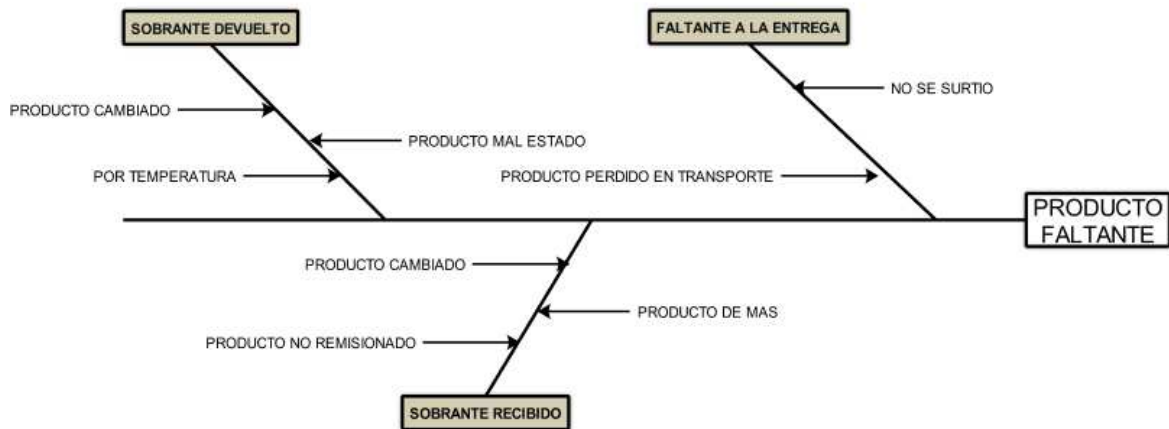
SOBRANTE DEVUELTO

PRODUCTO CAMBIADO

PRODUCTO MAL ESTADO

POR TEMPERATURA

FALTANTE A LA ENTREGA

NO SE SURTIO

PRODUCTO PERDIDO EN TRANSPORTE

PRODUCTO FALTANTE

PRODUCTO CAMBIADO

PRODUCTO DE MAS

PRODUCTO NO REMISIONADO

SOBRANTE RECIBIDO